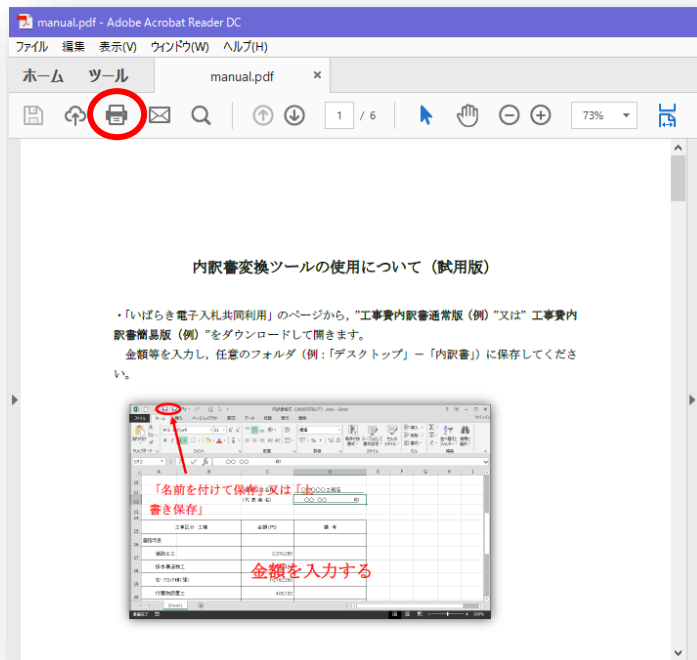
manual.pdf - Adobe Acrobat Reader DC

ファイル 編集 表示(V) ウィンドウ(W) ヘルプ(H)

ホーム ツール manual.pdf ×

1 / 6 73%

内訳書変換ツールの使用について（試用版）

・「いばらき電子入札共同利用」のページから，"工事費内訳書通常版（例）"又は" 工事費内訳書簡易版（例）"をダウンロードして開きます。

金額等を入力し，任意のフォルダ（例：「デスクトップ」－「内訳書」）に保存してください。

「名前を付けて保存」又は「上書き保存」

金額を入力する

工事区分 工種 金額(円) 摘 要

直接工事費

建設土工

排水構造物工

コンクリート構造物工

付属施設設置工

○○ ○○

Sheet1